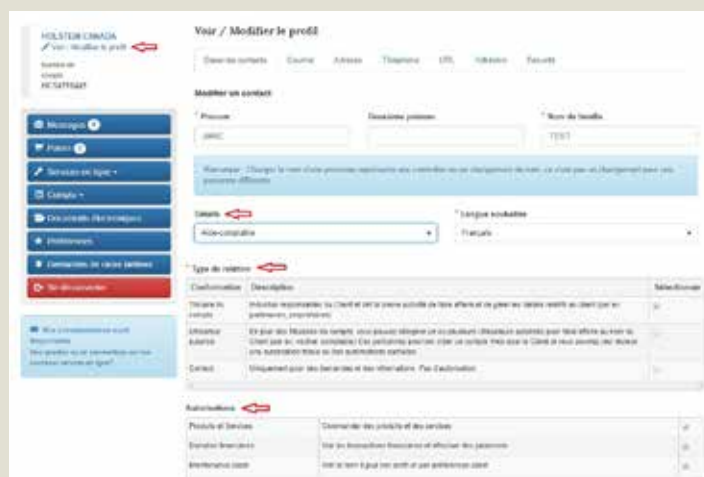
HOLSTEIN CANADA
Voir / Modifier le profil
Numéro de compte
HC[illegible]

Messages
Points
Services en ligne
Compte
Documents électroniques
Préférences
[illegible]
Se déconnecter

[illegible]

Voir / Modifier le profil

Gérer les contacts | Courriel | Adresse | Téléphone | URL | Adhésion | Sécurité

Modifier un contact

* Prénom
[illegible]

Deuxième prénom

* Nom de famille
TEST

Remarque : Changer le nom d'une personne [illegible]

Détails
Aide-comptable

* Langue souhaitée
Français

* Type de relation

| Conformation | Description | Sélectionner |
|---|---|---|
| Titulaire du compte | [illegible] | |
| Utilisateur autorisé | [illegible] | |
| Contact | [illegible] | |

Autorisations

| Produits et Services | Commander des produits et des services | |
|---|---|---|
| Données financières | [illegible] | |
| Rendement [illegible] | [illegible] | |